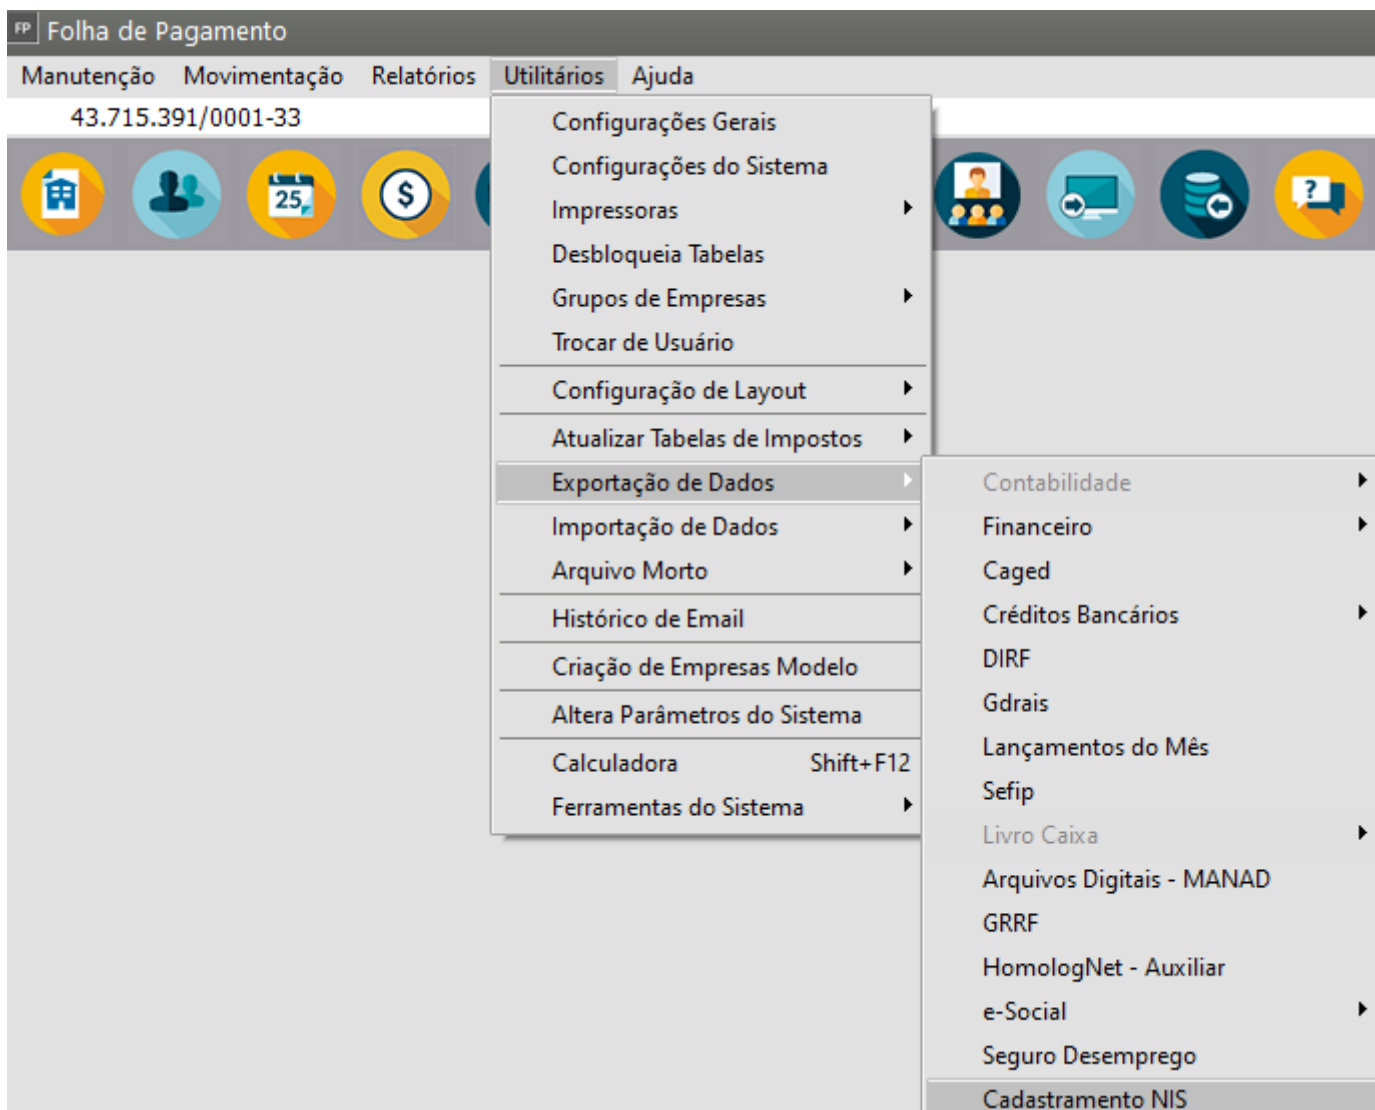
FP Folha de Pagamento

Manutenção Movimentação Relatórios Utilitários Ajuda

43.715.391/0001-33

25

Configurações Gerais
Configurações do Sistema
Impressoras
Desbloqueia Tabelas
Grupos de Empresas
Trocar de Usuário
Configuração de Layout
Atualizar Tabelas de Impostos
Exportação de Dados
Importação de Dados
Arquivo Morto
Histórico de Email
Criação de Empresas Modelo
Altera Parâmetros do Sistema
Calculadora Shift+F12
Ferramentas do Sistema

Contabilidade
Financeiro
Caged
Créditos Bancários
DIRF
Gdrais
Lançamentos do Mês
Sefip
Livro Caixa
Arquivos Digitais - MANAD
GRRF
HomologNet - Auxiliar
e-Social
Seguro Desemprego
Cadastramento NIS